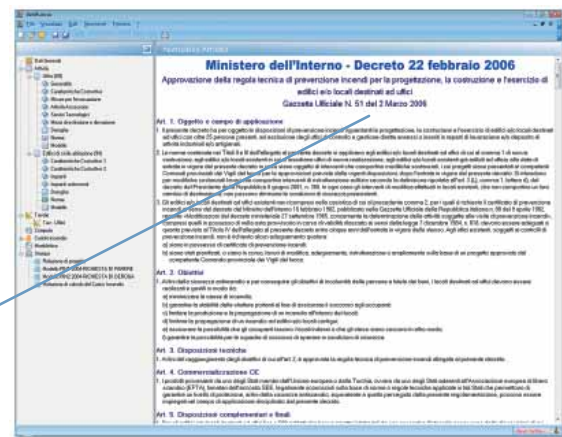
Ministero dell'Interno - Decreto 22 febbraio 2006

Approvazione della regola tecnica di prevenzione incendi per la progettazione, la costruzione e l'esercizio di edifici e/o locali destinati ad uffici

Gazzetta Ufficiale N. 51 del 2 Marzo 2006

Art. 1. Oggetto e campo di applicazione

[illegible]

Art. 2. Obiettivi

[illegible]

Art. 3. Disposizioni tecniche

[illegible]

Art. 4. Commercializzazione CE

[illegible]

Art. 5. Disposizioni complementari e finali

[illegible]